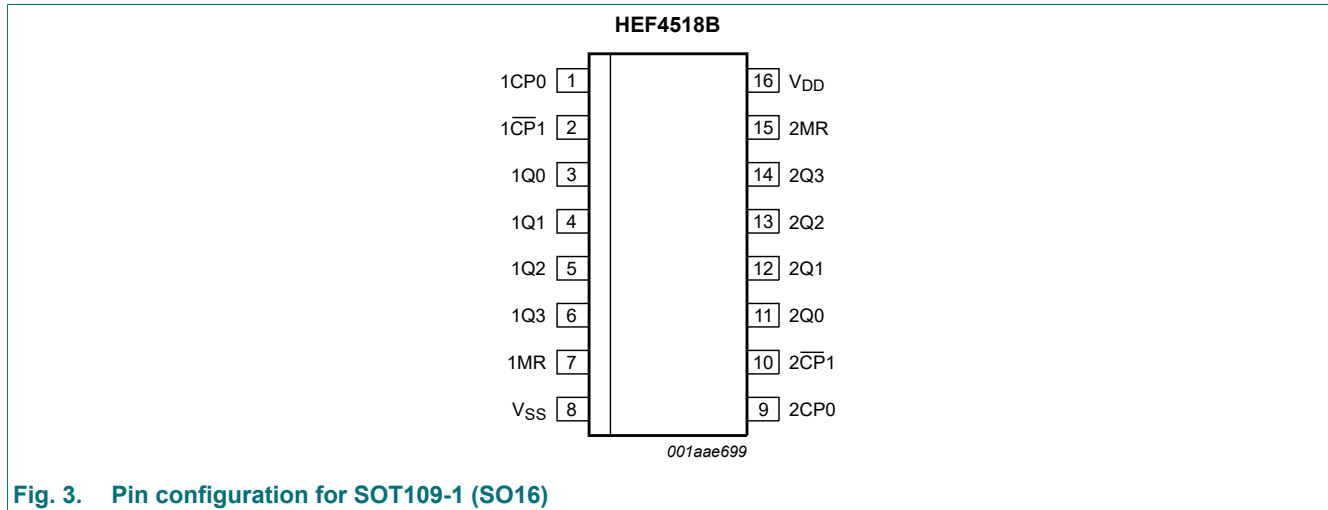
HEF4518B

1CP0 1
$1\overline{CP}1$ 2
1Q0 3
1Q1 4
1Q2 5
1Q3 6
1MR 7
$V_{SS}$ 8

16 $V_{DD}$
15 2MR
14 2Q3
13 2Q2
12 2Q1
11 2Q0
10 $2\overline{CP}1$
9 2CP0

001aae699

Fig. 3. Pin configuration for SOT109-1 (SO16)